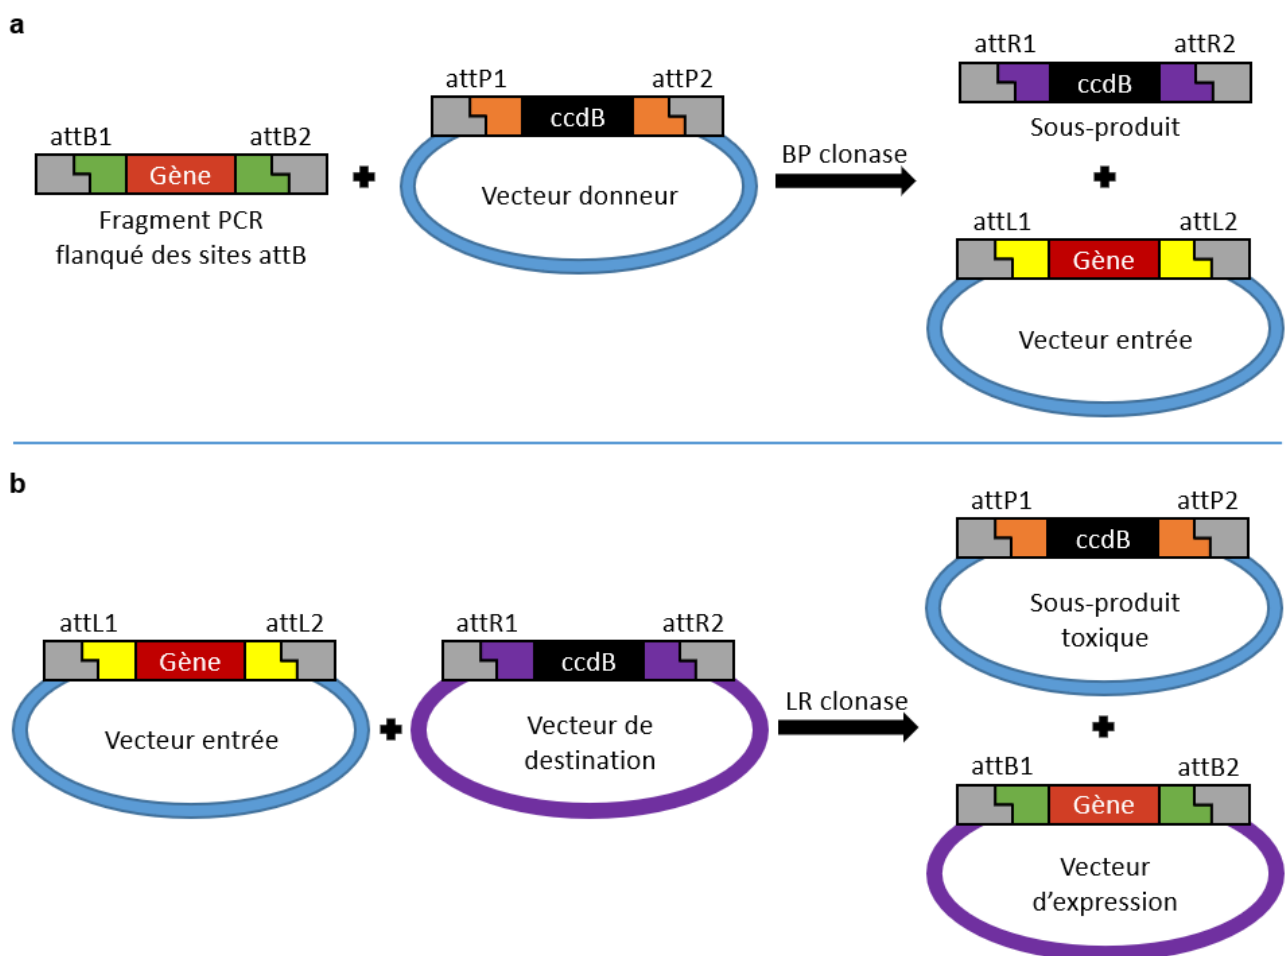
a

attB1 attB2
Gène
Fragment PCR flanqué des sites attB

+

attP1 attP2
ccdB
Vecteur donneur

BP clonase

attR1 attR2
ccdB
Sous-produit

+

attL1 attL2
Gène
Vecteur entrée

b

attL1 attL2
Gène
Vecteur entrée

+

attR1 attR2
ccdB
Vecteur de destination

LR clonase

attP1 attP2
ccdB
Sous-produit toxique

+

attB1 attB2
Gène
Vecteur d'expression